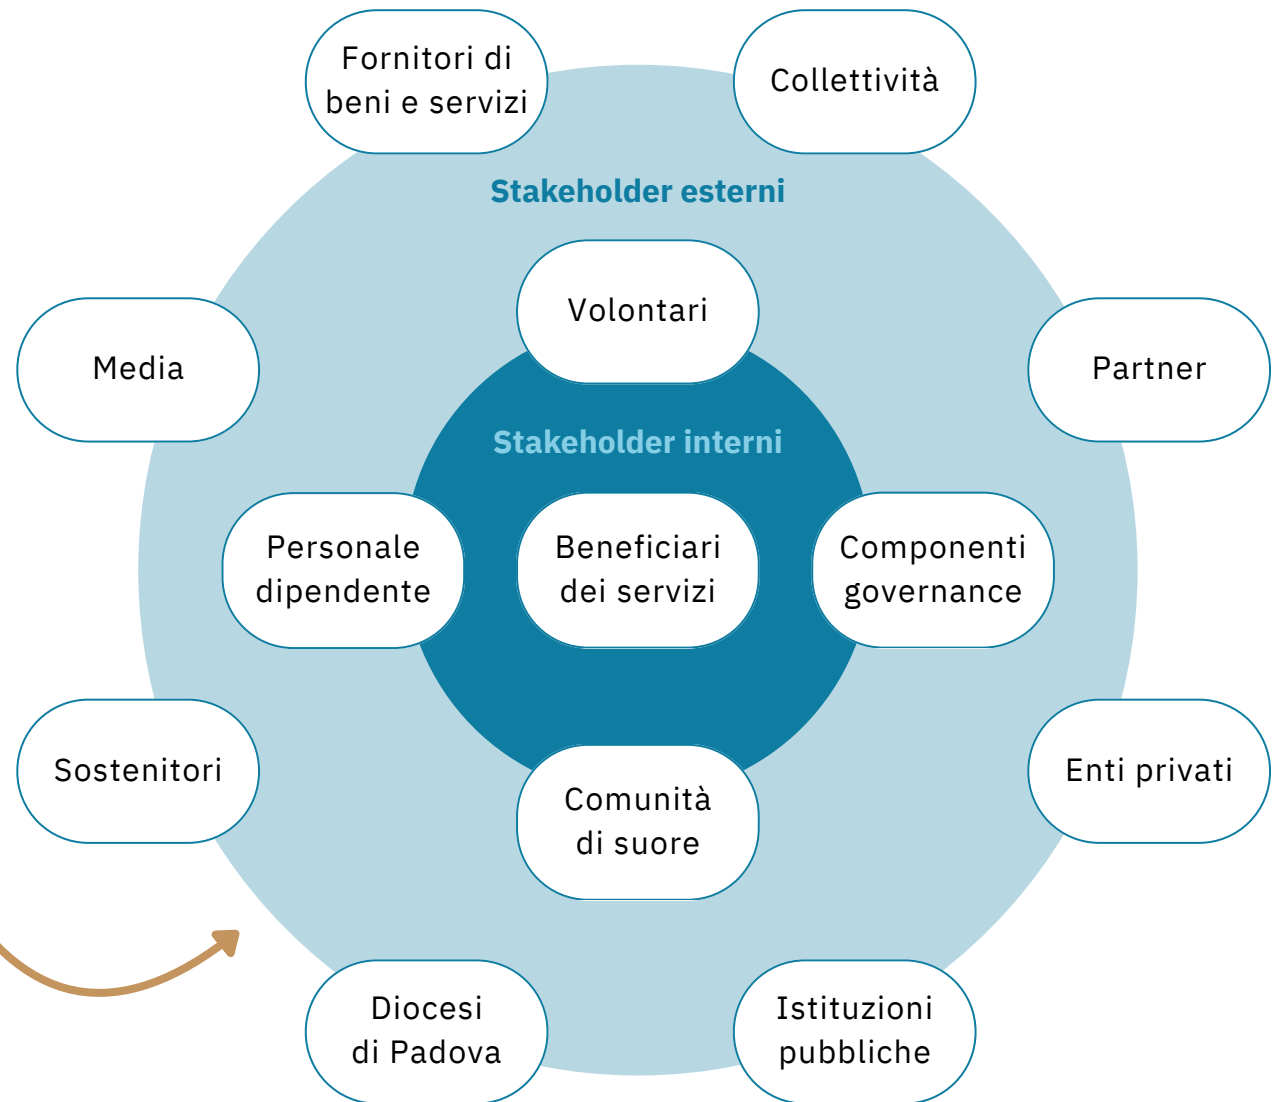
Fornitori di beni e servizi

Collettività

Stakeholder esterni

Volontari

Media

Partner

Stakeholder interni

Personale dipendente

Beneficiari dei servizi

Componenti governance

Sostenitori

Enti privati

Comunità di suore

Diocesi di Padova

Istituzioni pubbliche